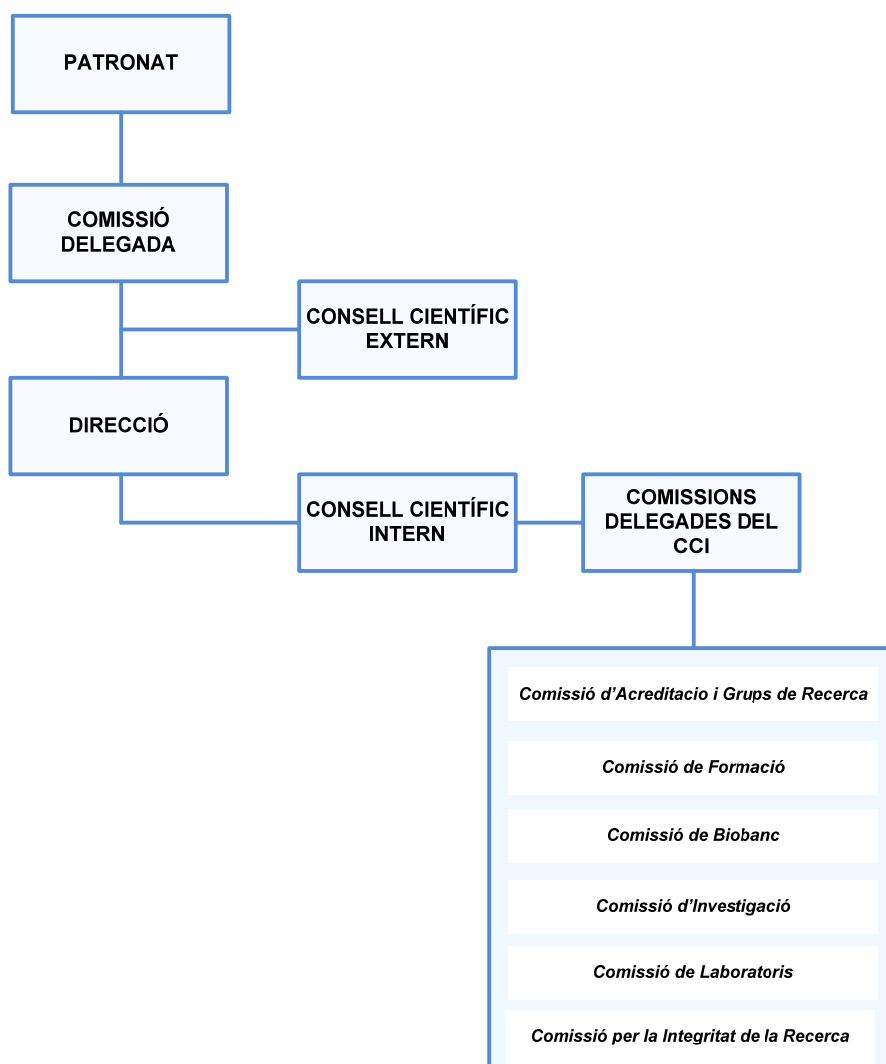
PATRONAT

COMISSIÓ DELEGADA

CONSELL CIENTÍFIC EXTERN

DIRECCIÓ

CONSELL CIENTÍFIC INTERN

COMISSIONS DELEGADES DEL CCI

Comissió d'Acreditacio i Grups de Recerca

Comissió de Formació

Comissió de Biobanc

Comissió d'Investigació

Comissió de Laboratoris

Comissió per la Integritat de la Recerca